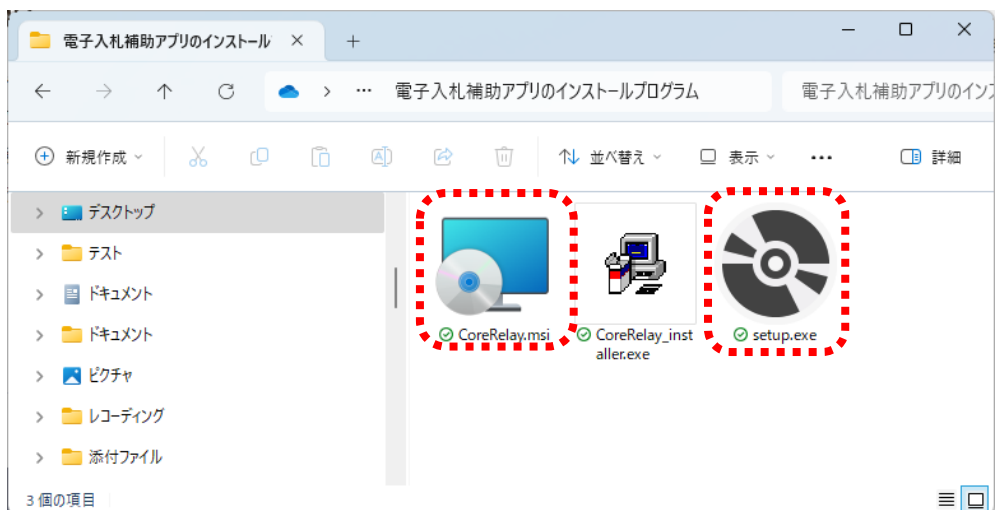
電子入札補助アプリのインストール ×
+
— ☐ ×
← → ↑ C > ··· 電子入札補助アプリのインストールプログラム
電子入札補助アプリのインス
新規作成 ⌄
並べ替え ⌄
表示 ⌄
···
詳細
> デスクトップ
> テスト
> ドキュメント
> ドキュメント
> ピクチャ
> レコーディング
> 添付ファイル
CoreRelay.msi
CoreRelay_installer.exe
setup.exe
3 個の項目